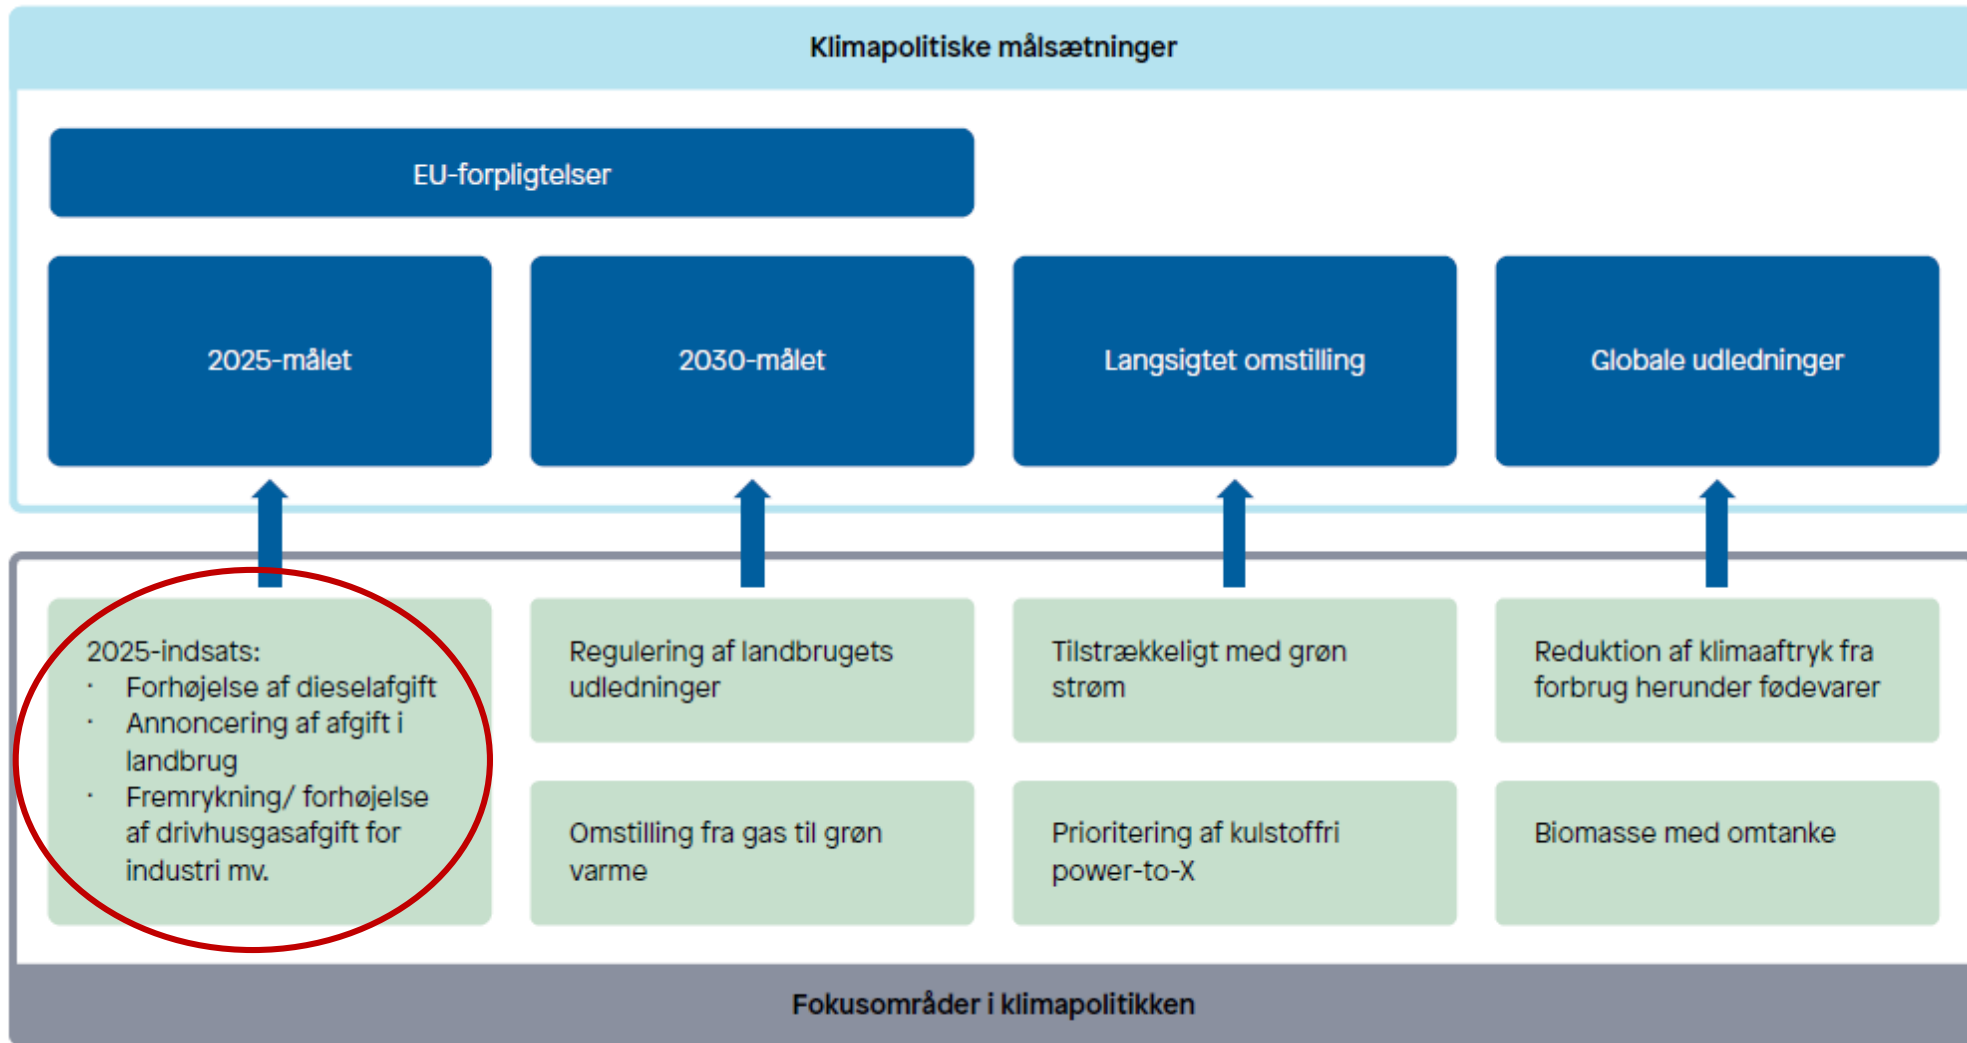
Klimapolitiske målsætninger

EU-forpligtelser

2025-målet

2030-målet

Langsigtet omstilling

Globale udledninger

2025-indsats:
· Forhøjelse af dieselafgift
· Annoncering af afgift i landbrug
· Fremrykning/ forhøjelse af drivhusgasafgift for industri mv.

Regulering af landbrugets udledninger

Omstilling fra gas til grøn varme

Tilstrækkeligt med grøn strøm

Prioritering af kulstoffri power-to-X

Reduktion af klimaaftryk fra forbrug herunder fødevarer

Biomasse med omtanke

Fokusområder i klimapolitikken